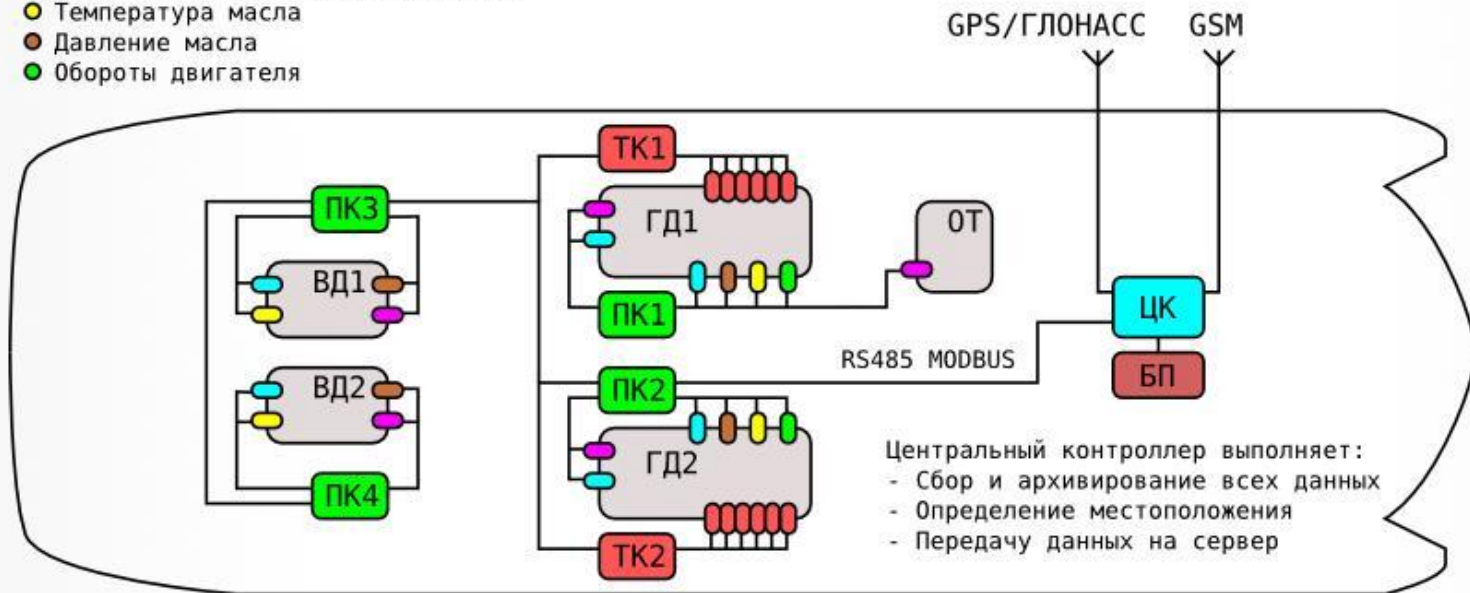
Температура масла
Давление масла
Обороты двигателя

GPS/ГЛОНАСС GSM

ТК1
ПК3
ГД1
ОТ
ВД1
ПК1
ЦК
RS485 MODBUS
БП
ВД2
ПК2
ГД2
ПК4
ТК2

Центральный контроллер выполняет:
- Сбор и архивирование всех данных
- Определение местоположения
- Передачу данных на сервер